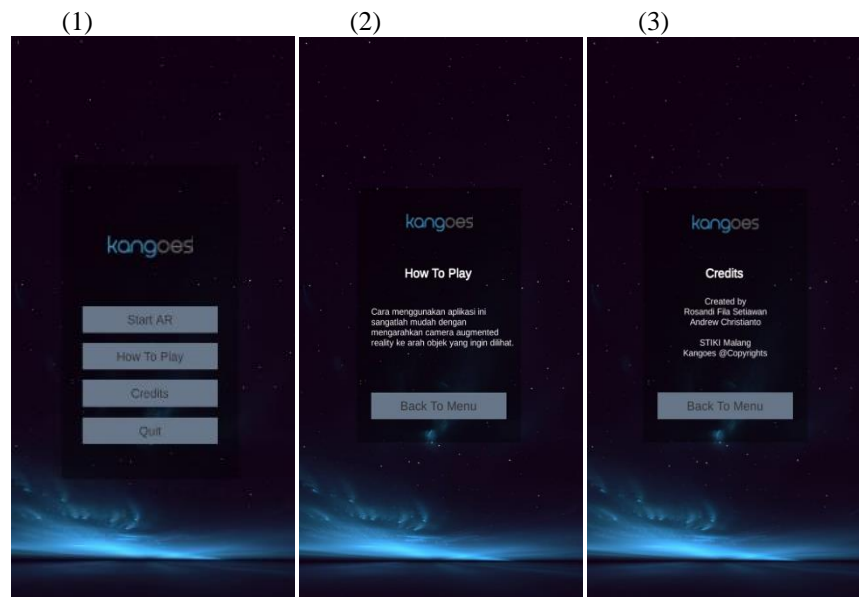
(1)

kangoes

Start AR

How To Play

Credits

Quit

(2)

kangoes

How To Play

Cara menggunakan aplikasi ini sangatlah mudah dengan mengarahkan camera augmented reality ke arah objek yang ingin dilihat.

Back To Menu

(3)

kangoes

Credits

Created by
Rosandi Fila Setiawan
Andrew Christianto

STIKI Malang
Kangoes @Copyrights

Back To Menu